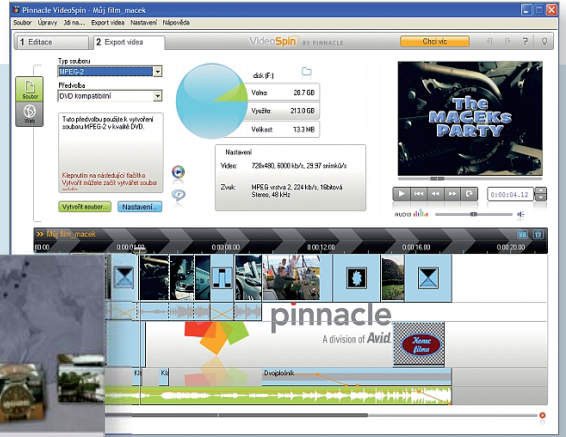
Pinnacle VideoSpin - Můj film_macek

Soubor Úpravy Jdi na... Export videa Nastavení Nápověda

1 Editace 2 Export videa

VideoSpin BY PINNACLE

Chci víc

Soubor

Web

Typ souboru

MPEG-2

Předvolba

DVD kompatibilní

Tuto předvolbu použijte k vytvoření souboru MPEG-2 v kvalitě DVD.

Klepnutím na následující tlačítko Vytvořit můžete začít vytvářet soubor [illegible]

Vytvořit soubor...

Nastavení...

disk (F:)

Volno: 28.7 GB

Využito: 121.9 GB

Velikost: 13.3 MB

Nastavení

Video: 728x480, 6000 kb/s, 29.97 snímků/s

Zvuk: MPEG verze 2, 224 kb/s, 16bitová Stereo, 48 kHz

The MACEKS PARTY

0:00:04.12

AUDIO

Můj film_macek

0:00:04.00 0:00:08.00 0:00:12.00 0:00:16.00

pinnacle

A division of Avid

Kamo filma

Dvojplošník